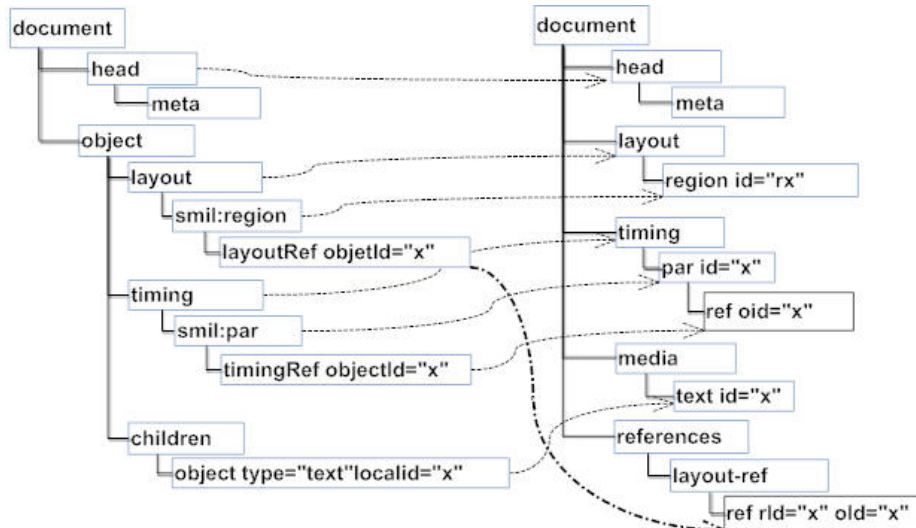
document
head
meta
object
layout
smil:region
layoutRef objetId="x"
timing
smil:par
timingRef objectId="x"
children
object type="text"localid="x"

document
head
meta
layout
region id="rx"
timing
par id="x"
ref oid="x"
media
text id="x"
references
layout-ref
ref rId="x" oId="x"